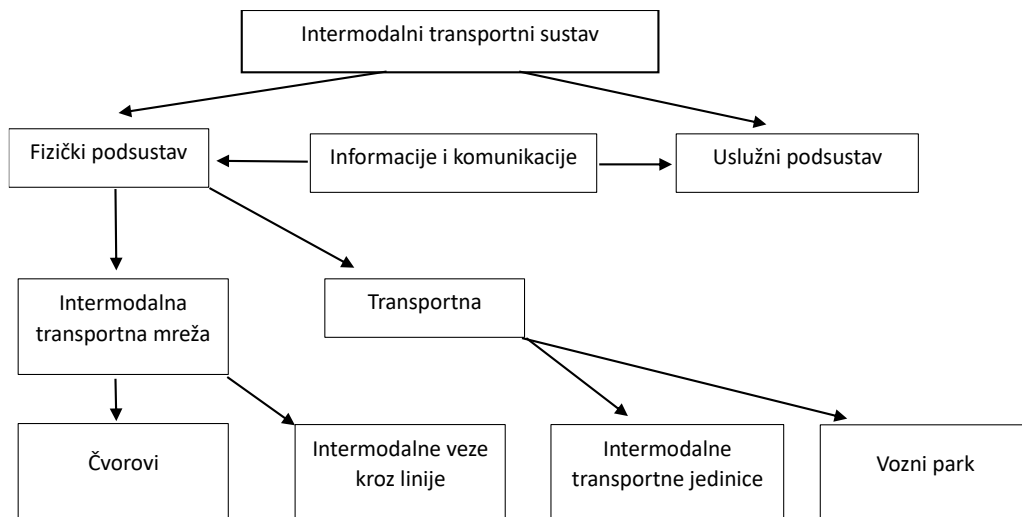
Intermodalni transportni sustav

Fizički podsustav

Informacije i komunikacije

Uslužni podsustav

Intermodalna transportna mreža

Transportna

Čvorovi

Intermodalne veze kroz linije

Intermodalne transportne jedinice

Vozni park